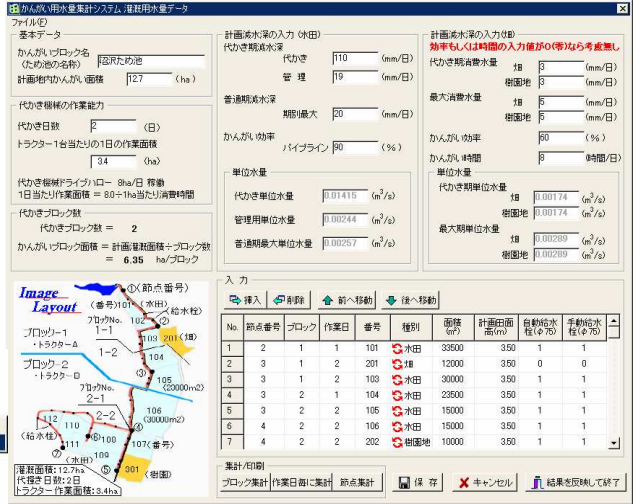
かんがい用水量集計システム 灌漑用水量データ
ファイル(F)

基本データ
かんがいブロック名（ため池の名称） 稲沢ため池
計画地内かんがい面積 12.7 （ha）

代かき機械の作業能力
代かき日数 2 （日）
トラクター1台当たりの1日の作業面積 3.4 （ha）
代かき機械ドライブハロー 8ha/日 稼働
1日当たり作業面積 = 8.0÷1ha当たり消費時間

代かきブロック数
代かきブロック数 = 2
かんがいブロック面積 = 計画灌漑面積÷ブロック数 = 6.35 ha/ブロック

計画減水深の入力（水田）
代かき期減水深
代かき 110 （mm/日）
管理 19 （mm/日）
普通期減水深
期別最大 20 （mm/日）
かんがい効率
パイプライン 90 （%）

単位水量
代かき単位水量 0.01415 （$m^3/s$）
管理用単位水量 0.00244 （$m^3/s$）
普通期最大単位水量 0.00257 （$m^3/s$）

計画減水深の入力(畑)
効率もしくは時間の入力値が0(零)なら考慮無し
代かき期消費水量
畑 3 （mm/日）
樹園地 3 （mm/日）
最大消費水量
畑 5 （mm/日）
樹園地 5 （mm/日）
かんがい効率 60 （%）
かんがい時間 8 （時間/日）

単位水量
代かき期単位水量
畑 0.00174 （$m^3/s$）
樹園地 0.00174 （$m^3/s$）
最大期単位水量
畑 0.00289 （$m^3/s$）
樹園地 0.00289 （$m^3/s$）

Image Layout
①（節点番号）
（番号）101
（水田）
（給水栓）
ブロックNo. 1-1
ブロック-1 ・トラクター A
1-2
201（畑）
103
104
105（23000$m^2$）
ブロック-2 ・トラクター B
ブロックNo. 2-1
2-2
106（30000$m^2$）
112
（給水栓）
111
107（番号）
（水田）
301（樹園）
灌漑面積: 12.7ha
代掻き日数: 2日
トラクター作業面積: 3.4ha

入力
挿入 削除 前へ移動 後へ移動

| No. | 節点番号 | ブロック | 作業日 | 番号 | 種別 | 面積($m^2$) | 計画田面高(m) | 自動給水栓(φ75) | 手動給水栓(φ75) |
|---|---|---|---|---|---|---|---|---|---|
| 1 | 2 | 1 | 1 | 101 | 水田 | 33500 | 3.50 | 1 | 1 |
| 2 | 3 | 1 | 2 | 201 | 畑 | 12000 | 3.50 | 0 | 1 |
| 3 | 3 | 1 | 2 | 103 | 水田 | 30000 | 3.50 | 1 | 1 |
| 4 | 3 | 1 | 1 | 104 | 水田 | 23500 | 3.50 | 1 | 1 |
| 5 | 3 | 2 | 2 | 105 | 水田 | 15000 | 3.50 | 1 | 1 |
| 6 | 4 | 2 | 1 | 106 | 水田 | 15000 | 3.50 | 1 | 1 |
| 7 | 4 | 2 | 2 | 202 | 樹園地 | 10000 | 3.50 | 1 | 1 |

集計/印刷
ブロック集計 作業日毎に集計 節点集計
保存 キャンセル 結果を反映して終了